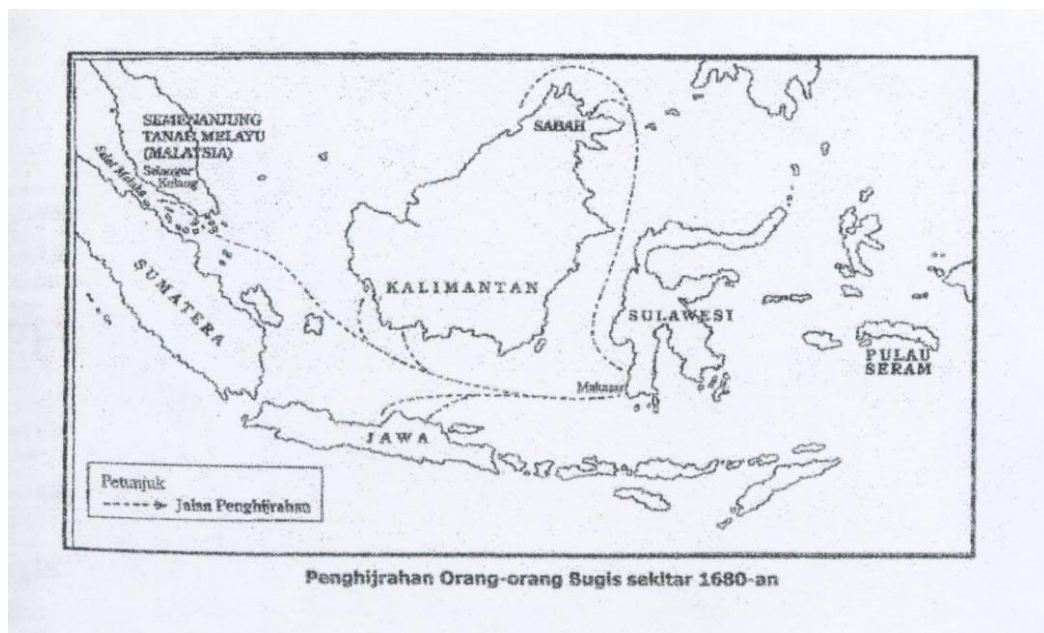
SEMENANJUNG TANAH MELAYU (MALAYSIA)

Selangor

Kelang

Selat Melaka

SABAH

KALIMANTAN

SUMATERA

SULAWESI

PULAU SERAM

Makasar

JAWA

Petunjuk

Jalan Penghijrahan

Penghijrahan Orang-orang Bugis sekitar 1680-an